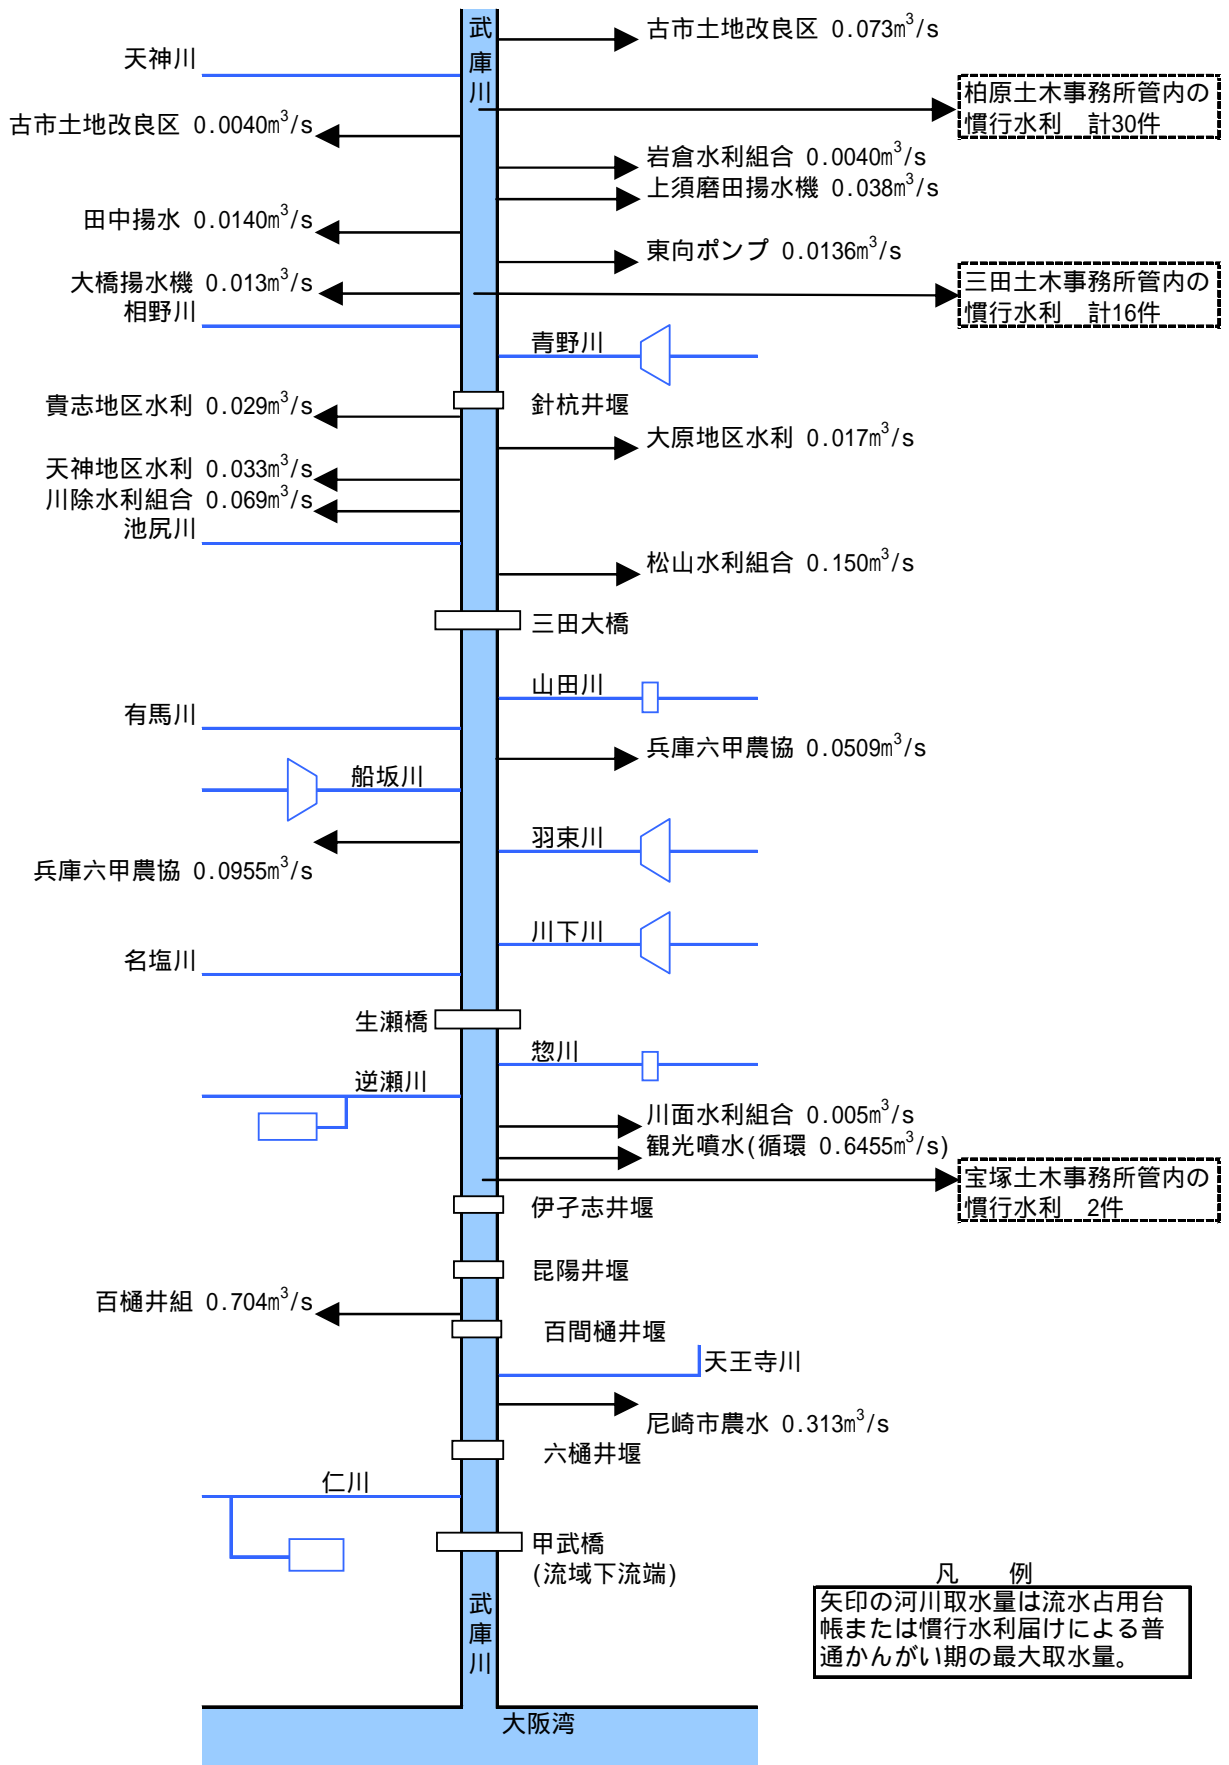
武庫川

古市土地改良区 0.073m$^3$/s

天神川

柏原土木事務所管内の慣行水利 計30件

古市土地改良区 0.0040m$^3$/s

岩倉水利組合 0.0040m$^3$/s

上須磨田揚水機 0.038m$^3$/s

田中揚水 0.0140m$^3$/s

東向ポンプ 0.0136m$^3$/s

三田土木事務所管内の慣行水利 計16件

大橋揚水機 0.013m$^3$/s

相野川

青野川

貴志地区水利 0.029m$^3$/s

針杭井堰

大原地区水利 0.017m$^3$/s

天神地区水利 0.033m$^3$/s

川除水利組合 0.069m$^3$/s

池尻川

松山水利組合 0.150m$^3$/s

三田大橋

山田川

有馬川

兵庫六甲農協 0.0509m$^3$/s

船坂川

羽束川

兵庫六甲農協 0.0955m$^3$/s

川下川

名塩川

生瀬橋

惣川

逆瀬川

川面水利組合 0.005m$^3$/s

観光噴水(循環 0.6455m$^3$/s)

宝塚土木事務所管内の慣行水利 2件

伊子志井堰

昆陽井堰

百樋井組 0.704m$^3$/s

百間樋井堰

天王寺川

尼崎市農水 0.313m$^3$/s

六樋井堰

仁川

甲武橋
(流域下流端)

凡 例
矢印の河川取水量は流水占用台帳または慣行水利届けによる普通かんがい期の最大取水量。

武庫川

大阪湾